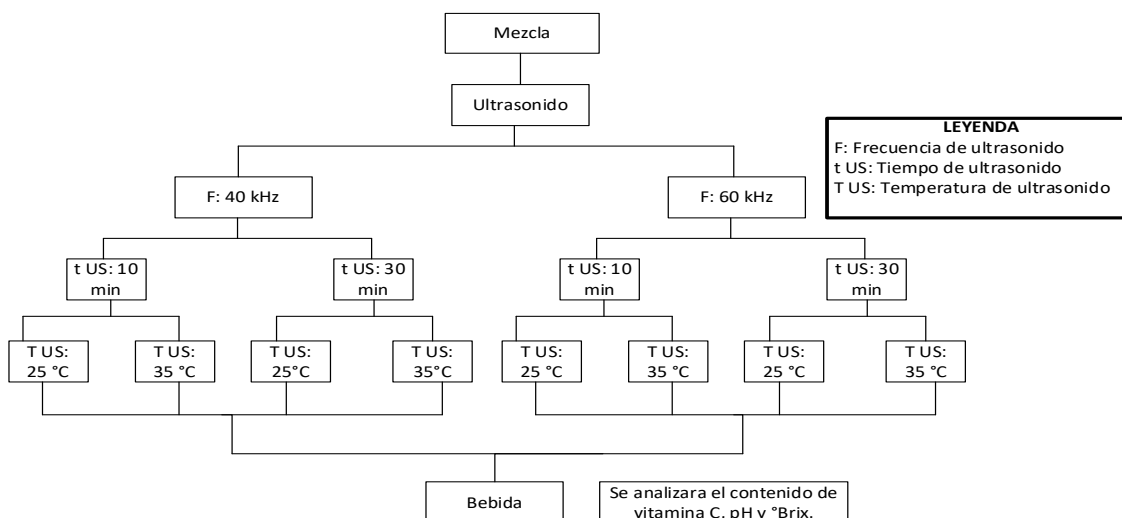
Mezcla

Ultrasonido

LEYENDA
F: Frecuencia de ultrasonido
t US: Tiempo de ultrasonido
T US: Temperatura de ultrasonido

F: 40 kHz

F: 60 kHz

t US: 10 min

t US: 30 min

t US: 10 min

t US: 30 min

T US: 25 °C

T US: 35 °C

T US: 25°C

T US: 35°C

T US: 25 °C

T US: 35 °C

T US: 25 °C

T US: 35 °C

Bebida

Se analizara el contenido de vitamina C, pH y °Brix.